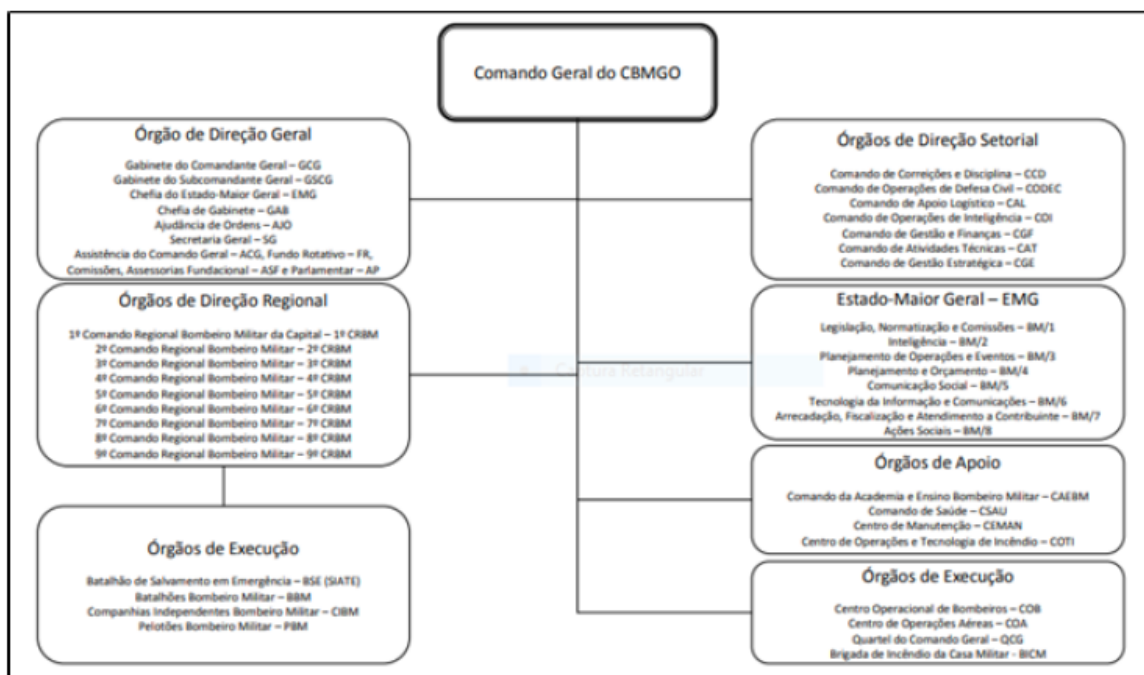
Comando Geral do CBMGO

Órgão de Direção Geral

Gabinete do Comandante Geral – GCG
Gabinete do Subcomandante Geral – GSCG
Chefia do Estado-Maior Geral – EMG
Chefia de Gabinete – GAB
Ajudância de Ordens – AJO
Secretaria Geral – SG
Assistência do Comando Geral – ACG, Fundo Rotativo – FR, Comissões, Assessorias Fundacional – ASF e Parlamentar – AP

Órgãos de Direção Regional

1º Comando Regional Bombeiro Militar da Capital – 1º CRBM
2º Comando Regional Bombeiro Militar – 2º CRBM
3º Comando Regional Bombeiro Militar – 3º CRBM
4º Comando Regional Bombeiro Militar – 4º CRBM
5º Comando Regional Bombeiro Militar – 5º CRBM
6º Comando Regional Bombeiro Militar – 6º CRBM
7º Comando Regional Bombeiro Militar – 7º CRBM
8º Comando Regional Bombeiro Militar – 8º CRBM
9º Comando Regional Bombeiro Militar – 9º CRBM

Órgãos de Execução

Batalhão de Salvamento em Emergência – BSE (SIATE)
Batalhões Bombeiro Militar – BBM
Companhias Independentes Bombeiro Militar – CIBM
Pelotões Bombeiro Militar – PBM

Órgãos de Direção Setorial

Comando de Correições e Disciplina – CCD
Comando de Operações de Defesa Civil – CODEC
Comando de Apoio Logístico – CAL
Comando de Operações de Inteligência – COI
Comando de Gestão e Finanças – CGF
Comando de Atividades Técnicas – CAT
Comando de Gestão Estratégica – CGE

Estado-Maior Geral – EMG

Legislação, Normatização e Comissões – BM/1
Inteligência – BM/2
Planejamento de Operações e Eventos – BM/3
Planejamento e Orçamento – BM/4
Comunicação Social – BM/5
Tecnologia da Informação e Comunicações – BM/6
Arrecadação, Fiscalização e Atendimento a Contribuinte – BM/7
Ações Sociais – BM/8

Captura Retangular

Órgãos de Apoio

Comando da Academia e Ensino Bombeiro Militar – CAEBM
Comando de Saúde – CSAU
Centro de Manutenção – CEMAN
Centro de Operações e Tecnologia de Incêndio – COTI

Órgãos de Execução

Centro Operacional de Bombeiros – COB
Centro de Operações Aéreas – COA
Quartel do Comando Geral – QCG
Brigada de Incêndio da Casa Militar – BICM